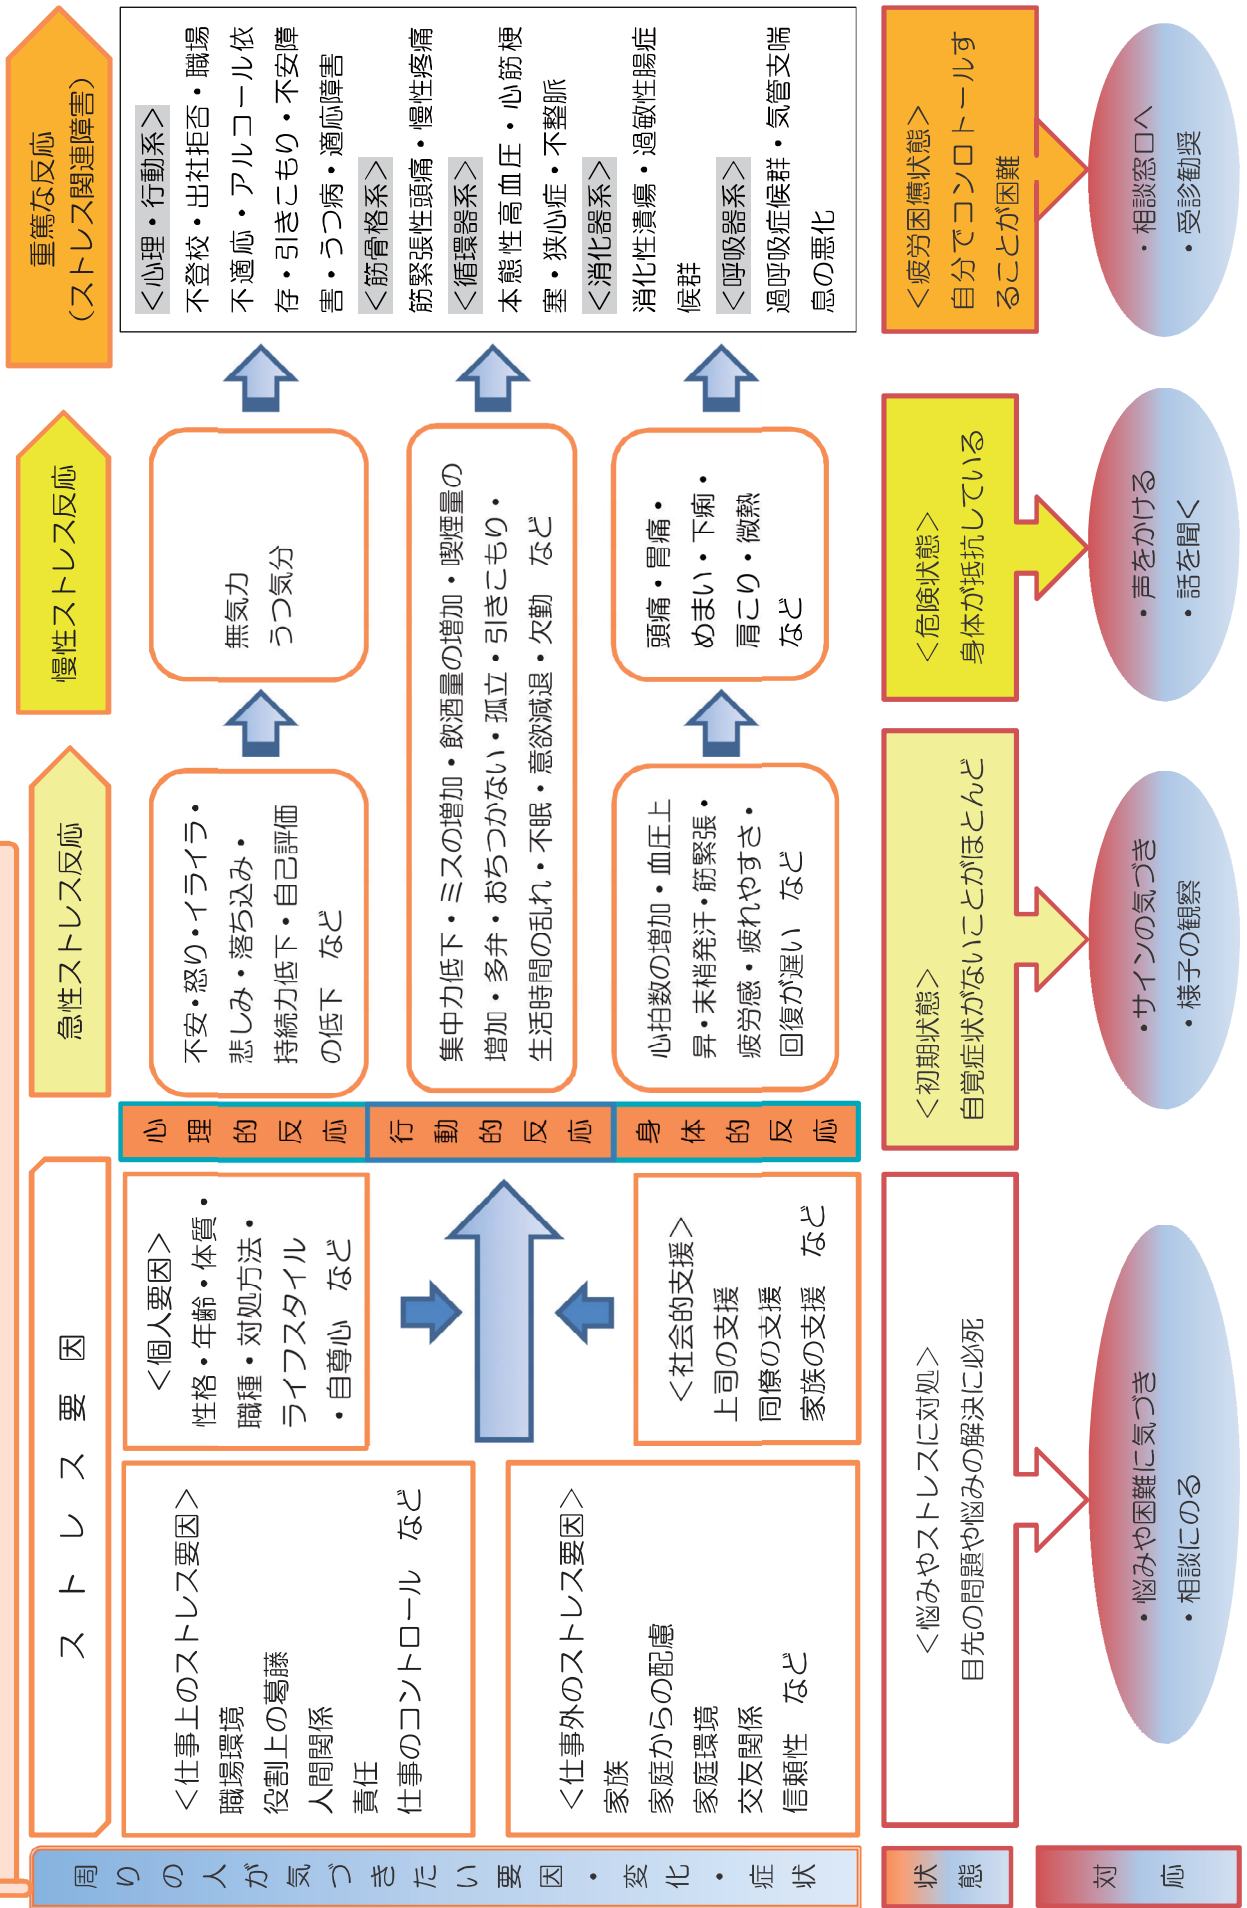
周りの人が気づきたい要因・変化・症状

ストレス要因

＜仕事上のストレス要因＞
職場環境
役割上の葛藤
人間関係
責任
仕事のコントロール　など

＜仕事外のストレス要因＞
家族
家庭からの配慮
家庭環境
交友関係
信頼性　など

＜個人要因＞
性格・年齢・体質・職種・対処方法・ライフスタイル・自尊心　など

＜社会的支援＞
上司の支援
同僚の支援
家族の支援　など

心理的反応

行動的反応

身体的反応

急性ストレス反応

不安・怒り・イライラ・悲しみ・落ち込み・持続力低下・自己評価の低下　など

集中力低下・ミスの増加・飲酒量の増加・喫煙量の増加・多弁・おちつかない・孤立・引きこもり・生活時間の乱れ・不眠・意欲減退・欠勤　など

心拍数の増加・血圧上昇・末梢発汗・筋緊張・疲労感・疲れやすさ・回復が遅い　など

慢性ストレス反応

無気力
うつ気分

頭痛・胃痛・めまい・下痢・肩こり・微熱　など

重篤な反応
（ストレス関連障害）

＜心理・行動系＞
不登校・出社拒否・職場不適応・アルコール依存・引きこもり・不安障害・うつ病・適応障害
＜筋骨格系＞
筋緊張性頭痛・慢性疼痛
＜循環器系＞
本態性高血圧・心筋梗塞・狭心症・不整脈
＜消化器系＞
消化性潰瘍・過敏性腸症候群
＜呼吸器系＞
過呼吸症候群・気管支喘息の悪化

状態

＜悩みやストレスに対処＞
目先の問題や悩みの解決に必死

＜初期状態＞
自覚症状がないことがほとんど

＜危険状態＞
身体が抵抗している

＜疲労困憊状態＞
自分でコントロールすることが困難

対応

・悩みや困難に気づき
・相談にのる

・サインの気づき
・様子の観察

・声をかける
・話を聞く

・相談窓口へ
・受診勧奨